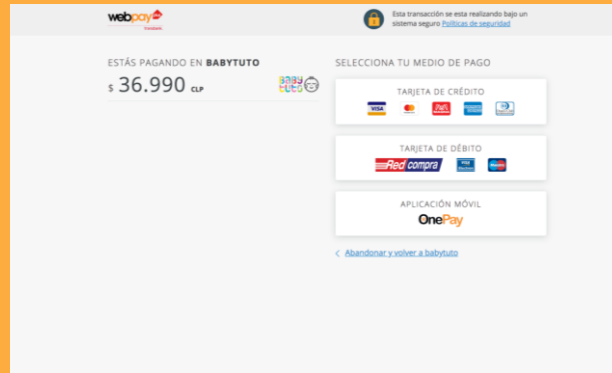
webpay plus
Transbank

Esta transacción se esta realizando bajo un sistema seguro Políticas de seguridad

ESTÁS PAGANDO EN BABYTUTO
$ 36.990 CLP

baby tuto

SELECCIONA TU MEDIO DE PAGO

TARJETA DE CRÉDITO
VISA

TARJETA DE DÉBITO
Redcompra

APLICACIÓN MÓVIL
OnePay

Abandonar y volver a babytuto